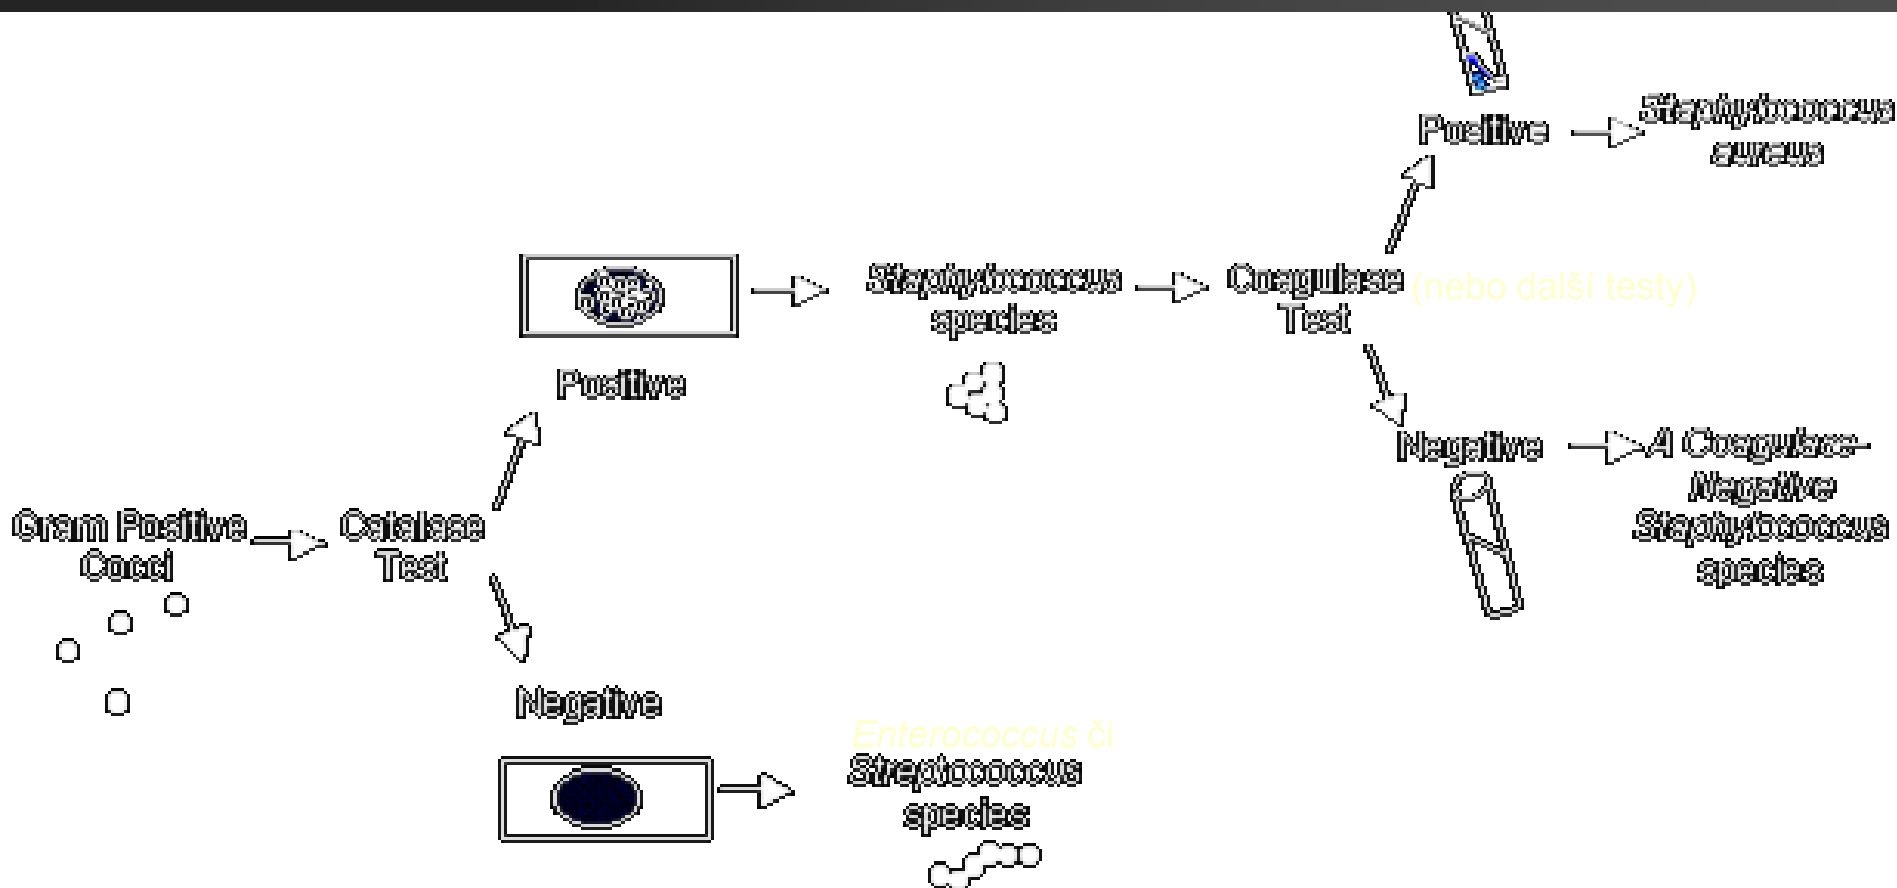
Gram Positive Cocci

Catalase Test

Positive

Staphylococcus species

Coagulase Test (nebo další testy)

Positive

Staphylococcus aureus

Negative

A Coagulase-Negative Staphylococcus species

Negative

Enterococcus či Streptococcus species